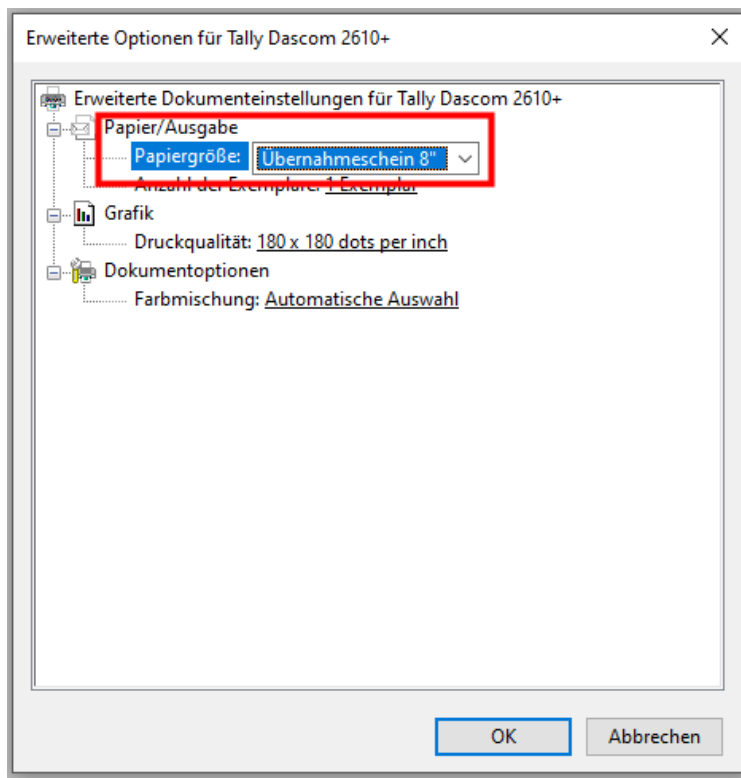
Erweiterte Optionen für Tally Dascom 2610+

Erweiterte Dokumenteinstellungen für Tally Dascom 2610+
Papier/Ausgabe
Papiergröße: Übernahmeschein 8"
Anzahl der Exemplare: 1 Exemplar
Grafik
Druckqualität: 180 x 180 dots per inch
Dokumentoptionen
Farbmischung: Automatische Auswahl

OK
Abbrechen